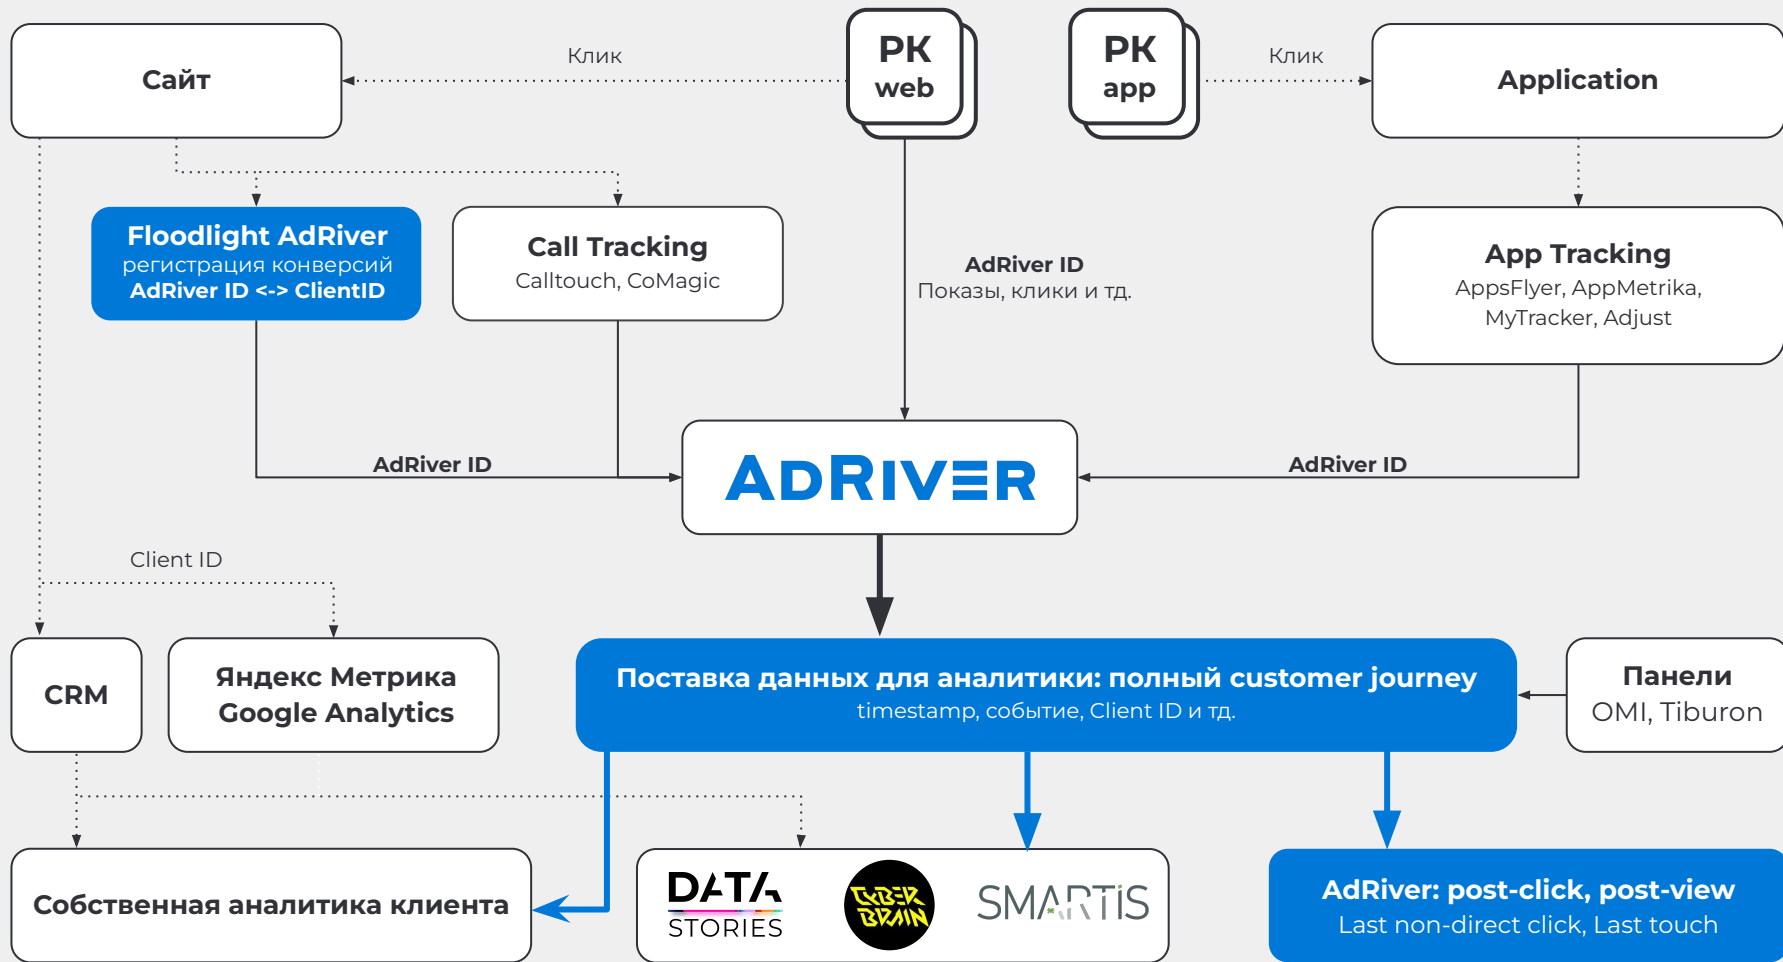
Сайт

Клик

РК web

РК app

Клик

Application

Floodlight AdRiver
регистрация конверсий
AdRiver ID <-> ClientID

Call Tracking
Calltouch, CoMagic

AdRiver ID
Показы, клики и тд.

App Tracking
AppsFlyer, AppMetrika, MyTracker, Adjust

AdRiver ID

ADRIVER

AdRiver ID

Client ID

CRM

Яндекс Метрика
Google Analytics

Поставка данных для аналитики: полный customer journey
timestamp, событие, Client ID и тд.

Панели
OMI, Tiburon

Собственная аналитика клиента

DATA STORIES

CYBER BRAIN

SMARTIS

AdRiver: post-click, post-view
Last non-direct click, Last touch